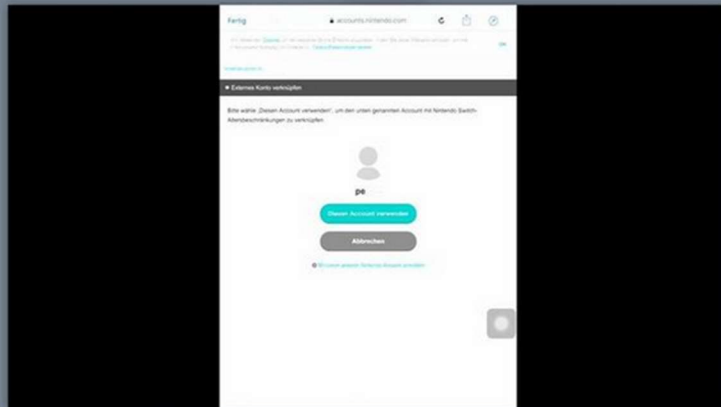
Fertig accounts.nintendo.com

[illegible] Cookies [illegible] Datenschutzrichtlinie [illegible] OK

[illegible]

Externes Konto verknüpfen

Bitte wähle „Diesen Account verwenden", um den unten genannten Account mit Nintendo Switch-Altersbeschränkungen zu verknüpfen.

pe

Diesen Account verwenden

Abbrechen

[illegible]